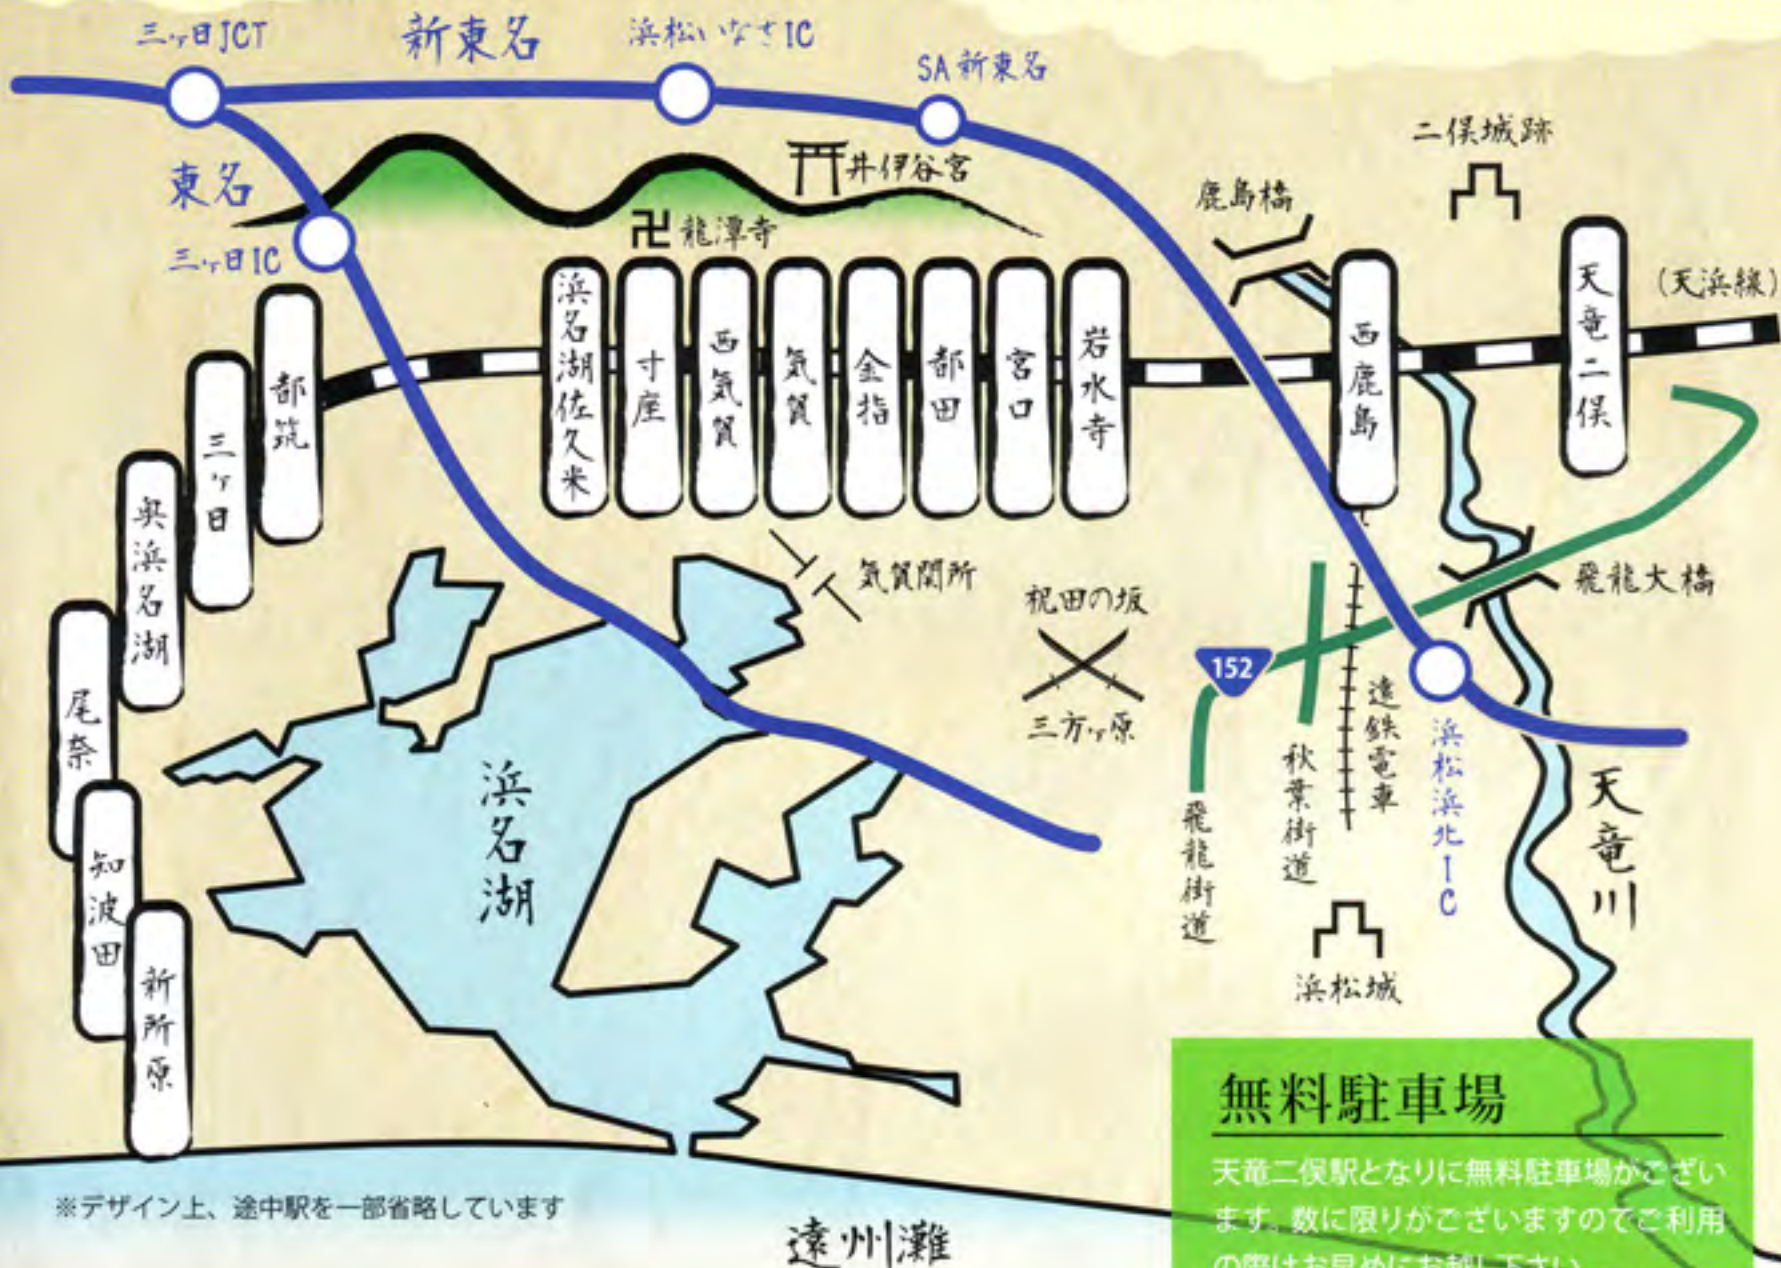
三ヶ日JCT
新東名
浜松いなさIC
SA新東名
東名
井伊谷宮
二俣城跡
鹿島橋
龍潭寺
三ヶ日IC
(天浜線)
浜名湖佐久米
寸座
西気賀
気賀
金指
都田
宮口
岩水寺
西鹿島
天竜二俣
都筑
三ヶ日
奥浜名湖
尾奈
知波田
新所原
気賀関所
祝田の坂
三方ヶ原
飛龍大橋
152
遠鉄電車
秋葉街道
飛龍街道
浜松浜北IC
天竜川
浜名湖
浜松城
※デザイン上、途中駅を一部省略しています
遠州灘
無料駐車場
天竜二俣駅となりに無料駐車場がございます。数に限りがございますのでご利用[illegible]